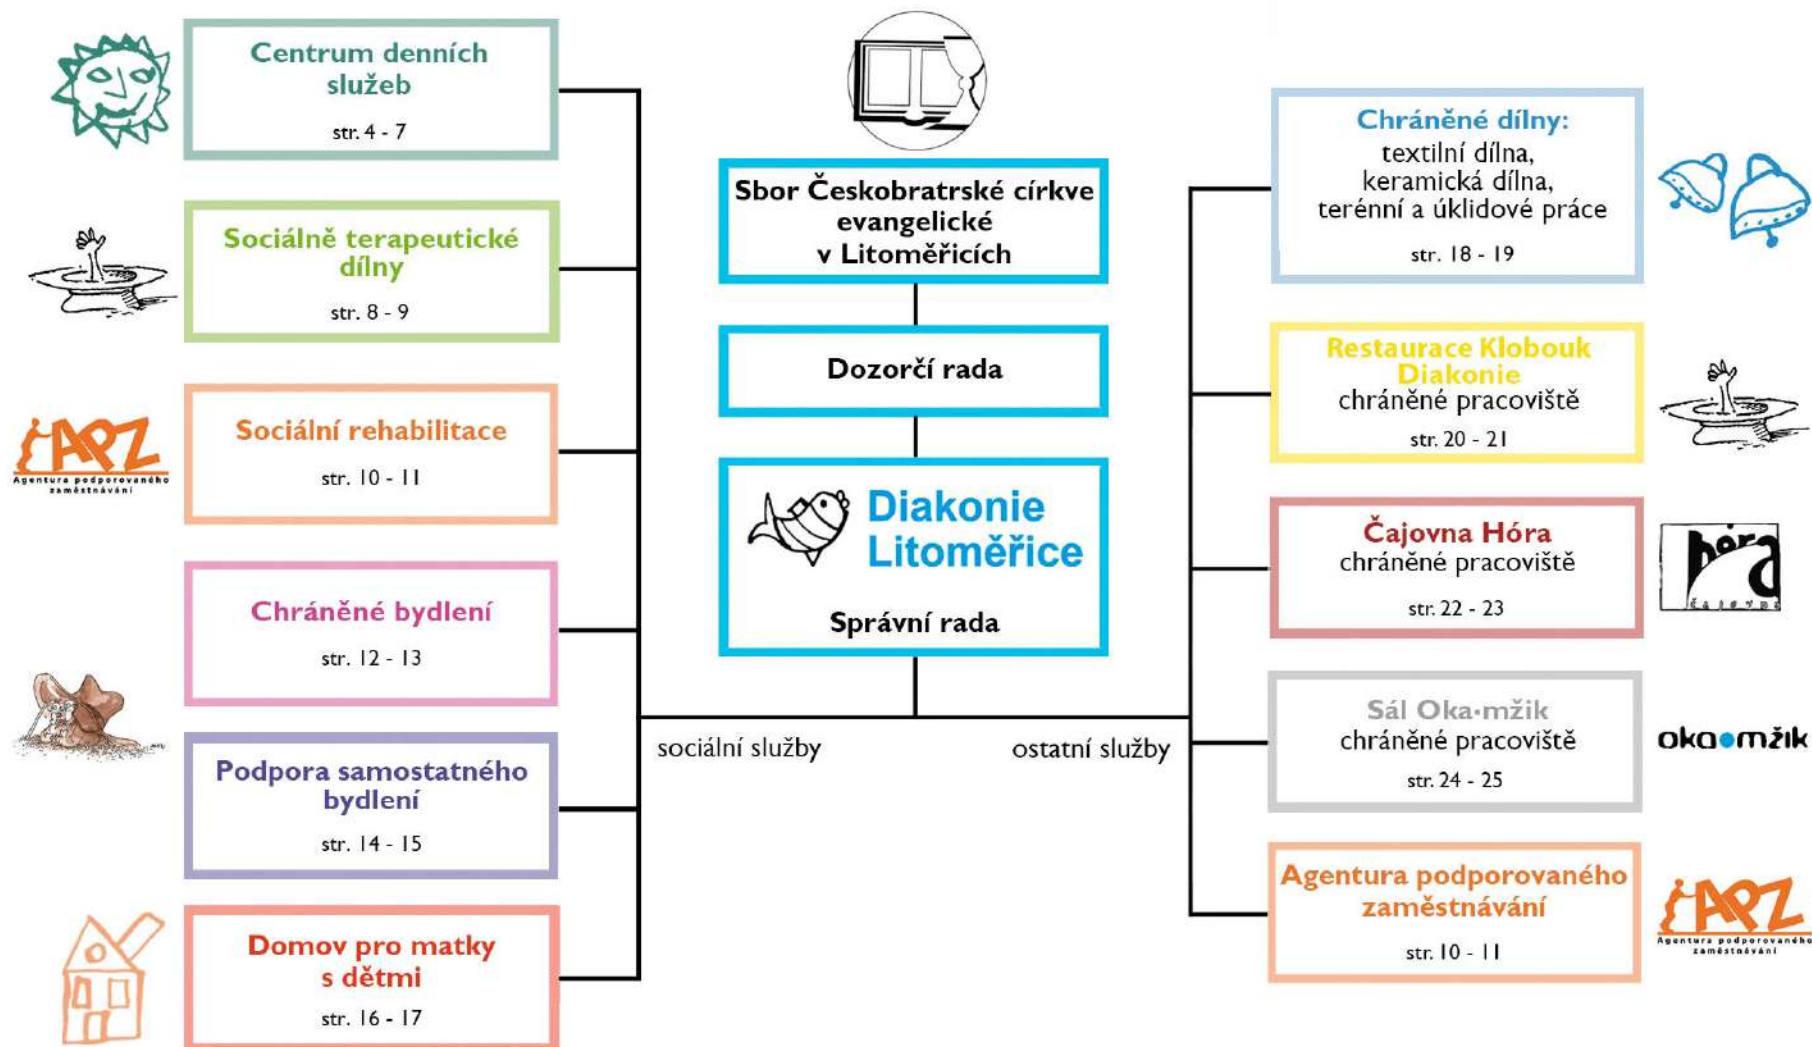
Centrum denních služeb
str. 4 - 7

Sociálně terapeutické dílny
str. 8 - 9

APZ
Agentura podporovaného zaměstnávání

Sociální rehabilitace
str. 10 - 11

Chráněné bydlení
str. 12 - 13

Podpora samostatného bydlení
str. 14 - 15

Domov pro matky s dětmi
str. 16 - 17

Sbor Českobratrské církve evangelické v Litoměřicích

Dozorčí rada

Diakonie Litoměřice
Správní rada

sociální služby

ostatní služby

Chráněné dílny:
textilní dílna,
keramická dílna,
terénní a úklidové práce
str. 18 - 19

Restaurace Klobouk Diakonie
chráněné pracoviště
str. 20 - 21

Čajovna Hóra
chráněné pracoviště
str. 22 - 23

hóra
čajovna

Sál Oka•mžik
chráněné pracoviště
str. 24 - 25

oka•mžik

Agentura podporovaného zaměstnávání
str. 10 - 11

APZ
Agentura podporovaného zaměstnávání